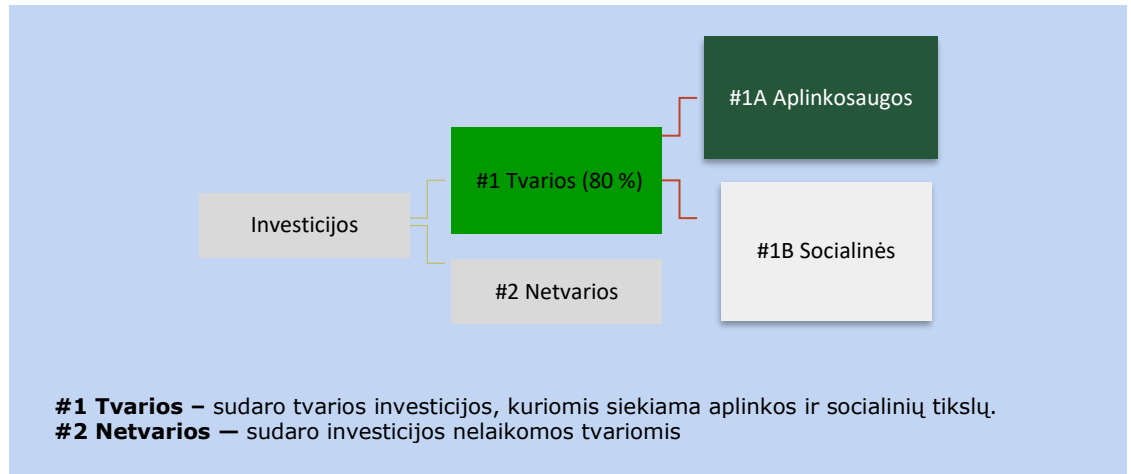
#1A Aplinkosaugos

#1 Tvarios (80 %)

Investicijos

#1B Socialinės

#2 Netvarios

**#1 Tvarios –** sudaro tvarios investicijos, kuriomis siekiama aplinkos ir socialinių tikslų.
**#2 Netvarios —** sudaro investicijos nelaikomos tvariomis